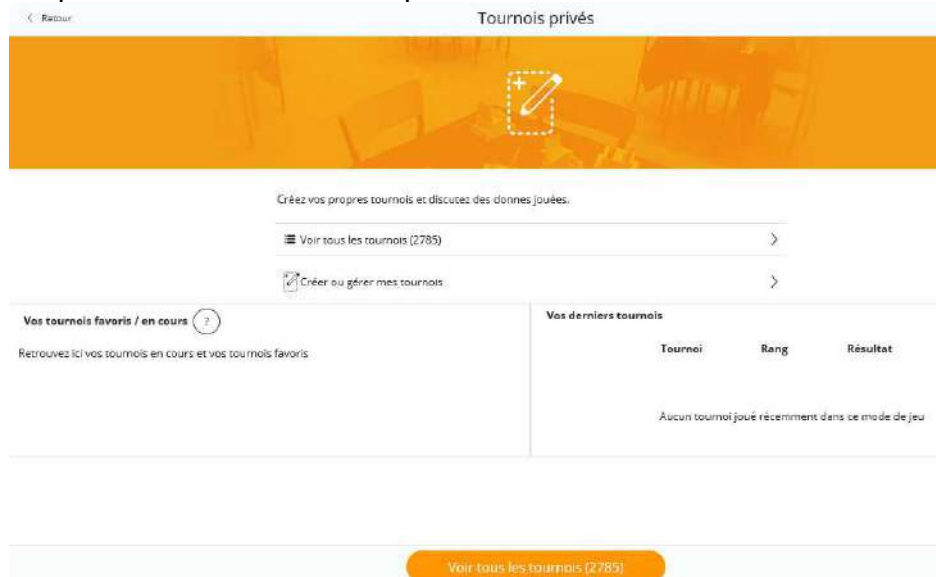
< Retour

Tournois privés

Créez vos propres tournois et discutez des donnes jouées.

Voir tous les tournois (2785) >

Créer ou gérer mes tournois >

Vos tournois favoris / en cours ?

Retrouvez ici vos tournois en cours et vos tournois favoris

Vos derniers tournois

| Tournoi | Rang | Résultat |
|---|---|---|

Aucun tournoi joué récemment dans ce mode de jeu

Voir tous les tournois (2785)